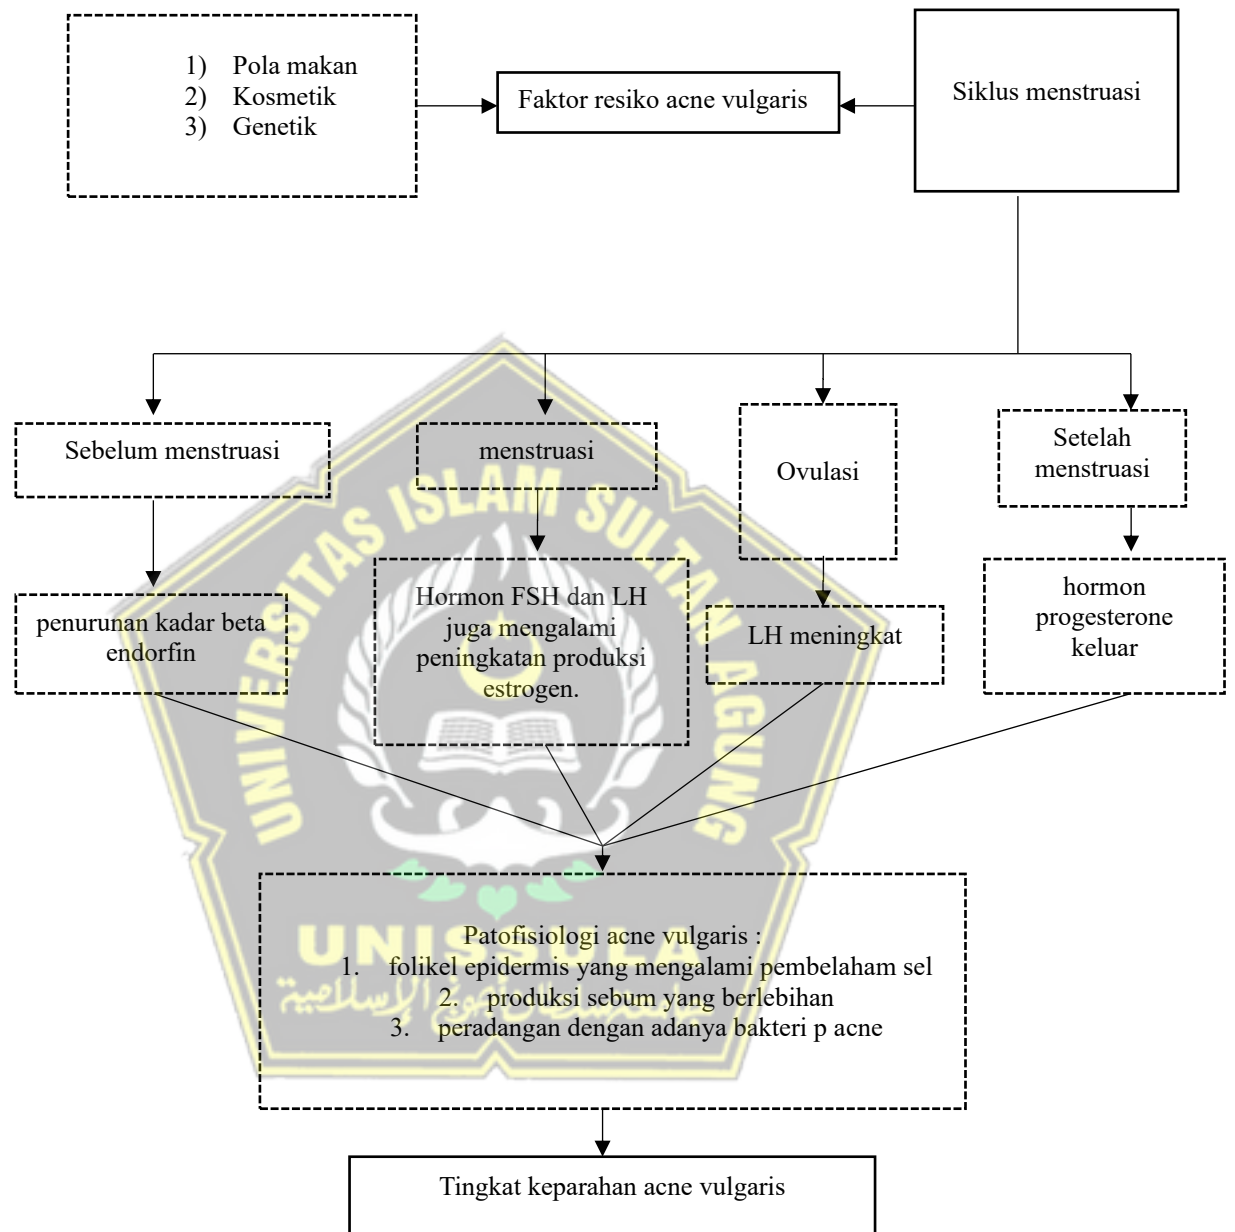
1) Pola makan
2) Kosmetik
3) Genetik

Faktor resiko acne vulgaris

Siklus menstruasi

Sebelum menstruasi

menstruasi

Ovulasi

Setelah menstruasi

penurunan kadar beta endorfin

Hormon FSH dan LH juga mengalami peningkatan produksi estrogen.

LH meningkat

hormon progesterone keluar

UNIVERSITAS ISLAM SULTAN AGUNG

UNISSULA

جامعة سلطان أجونج الإسلامية

Patofisiologi acne vulgaris :
1. folikel epidermis yang mengalami pembelaham sel
2. produksi sebum yang berlebihan
3. peradangan dengan adanya bakteri p acne

Tingkat keparahan acne vulgaris